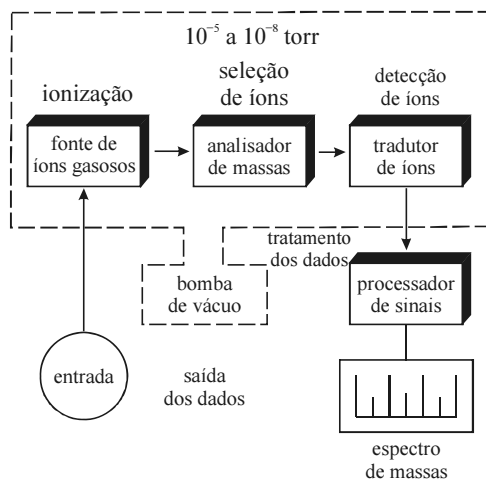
$10^{-5}$ a $10^{-8}$ torr

ionização

seleção de íons

detecção de íons

fonte de íons gasosos

analisador de massas

tradutor de íons

tratamento dos dados

bomba de vácuo

processador de sinais

entrada

saída dos dados

espectro de massas